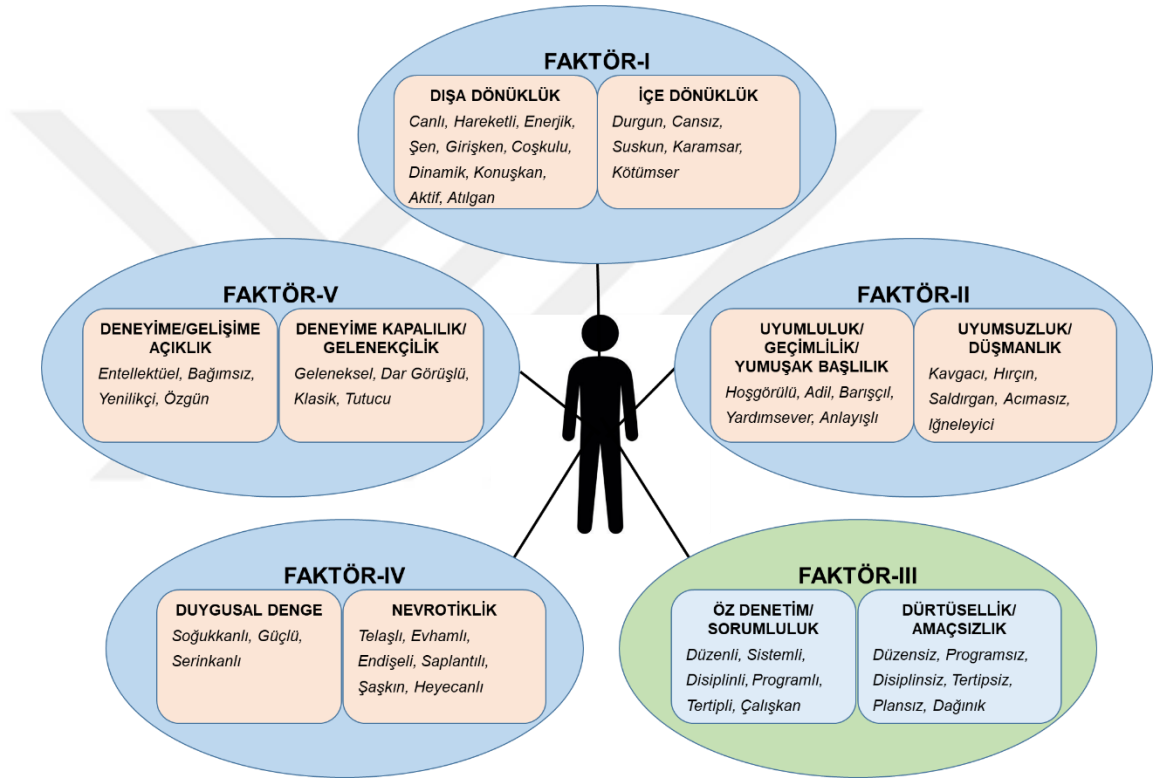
FAKTÖR-I

DIŞA DÖNÜKLÜK
Canlı, Hareketli, Enerjik, Şen, Girişken, Coşkulu, Dinamik, Konuşkan, Aktif, Atılgan

İÇE DÖNÜKLÜK
Durgun, Cansız, Suskun, Karamsar, Kötümser

FAKTÖR-V

DENEYİME/GELİŞİME AÇIKLIK
Entellektüel, Bağımsız, Yenilikçi, Özgün

DENEYİME KAPALILIK/ GELENEKÇİLİK
Geleneksel, Dar Görüşlü, Klasik, Tutucu

FAKTÖR-II

UYUMLULUK/ GEÇİMLİLİK/ YUMUŞAK BAŞLILIK
Hoşgörülü, Adil, Barışçıl, Yardımsever, Anlayışlı

UYUMSUZLUK/ DÜŞMANLIK
Kavgacı, Hırçın, Saldırgan, Acımasız, İğneleyici

FAKTÖR-IV

DUYGUSAL DENGE
Soğukkanlı, Güçlü, Serinkanlı

NEVROTİKLİK
Telaşlı, Evhamlı, Endişeli, Saplantılı, Şaşkın, Heyecanlı

FAKTÖR-III

ÖZ DENETİM/ SORUMLULUK
Düzenli, Sistemli, Disiplinli, Programlı, Tertipli, Çalışkan

DÜRTÜSELLİK/ AMAÇSIZLIK
Düzensiz, Programsız, Disiplinsiz, Tertipsiz, Plansız, Dağınık